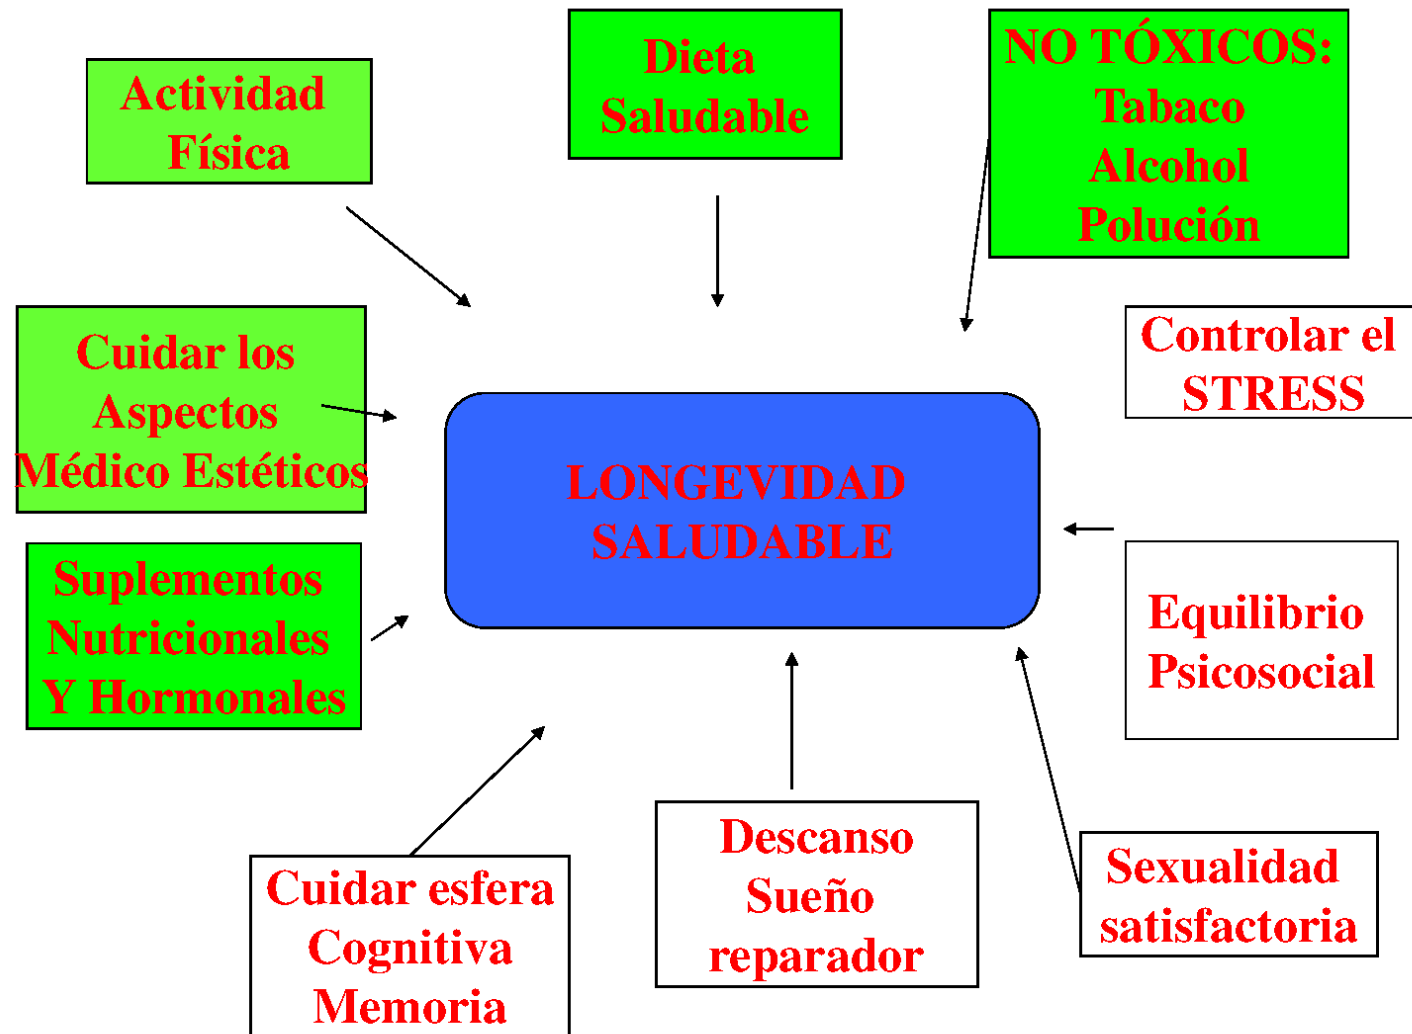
Actividad Física

Dieta Saludable

NO TÓXICOS:
Tabaco
Alcohol
Polución

Controlar el STRESS

Cuidar los Aspectos Médico Estéticos

LONGEVIDAD SALUDABLE

Suplementos Nutricionales Y Hormonales

Equilibrio Psicosocial

Cuidar esfera Cognitiva Memoria

Descanso Sueño reparador

Sexualidad satisfactoria